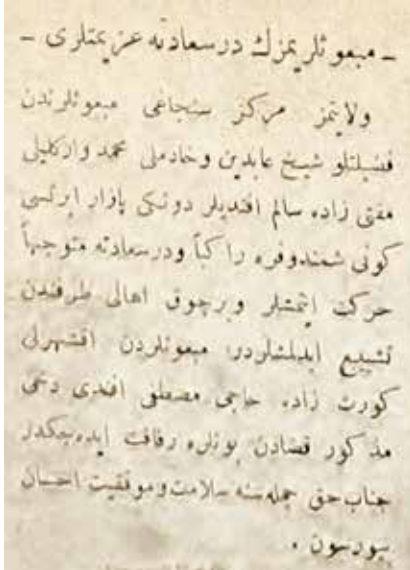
- مبعوثلريمزك درسعادته عزيمتلرى -

ولايتمز مركز سنجاغى مبعوثلرندن فضيلتلو شيخ عابدين وخادملى محمد واركيلى مفتى زاده سالم افنديلر دوننكى بازار ايرتسى كونى شمندوفره راكباً ودرسعادته متوجهاً حركت ايتمشلر وبرچوق اهالى طرفندن تشييع ايدلمشلردر. مبعوثلردن اقشهرلى كورت زاده حاجى مصطفى افندى دخى مذكور قضادن بونلره رفاقت ايده جكدر. جناب حق جملهسنه سلامت وموفقيت احسان بيورسون.